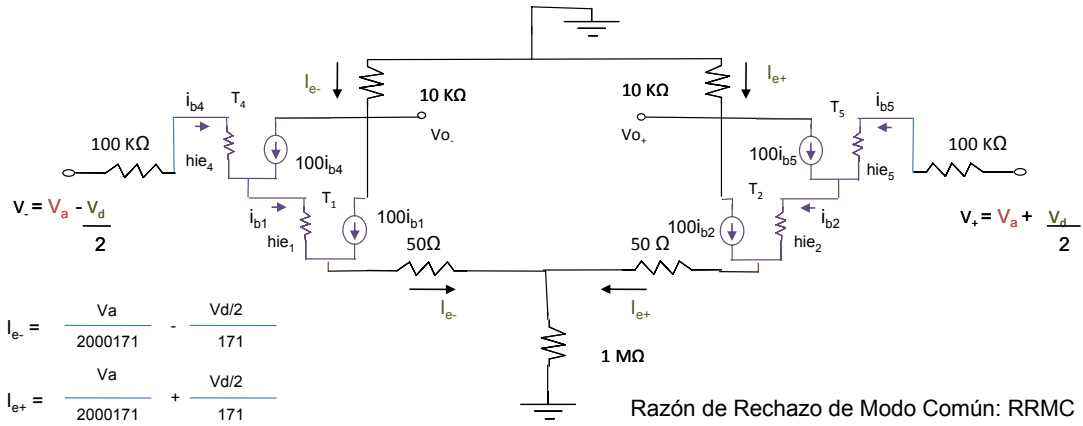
$I_{e-}$

10 KΩ

10 KΩ

$I_{e+}$

$i_{b4}$

$T_4$

$T_5$

$i_{b5}$

100 KΩ

$hie_4$

$100i_{b4}$

$Vo_-$

$Vo_+$

$100i_{b5}$

$hie_5$

100 KΩ

$V_- = V_a - \frac{V_d}{2}$

$i_{b1}$

$T_1$

$100i_{b1}$

$hie_1$

$T_2$

$100i_{b2}$

$i_{b2}$

$hie_2$

$V_+ = V_a + \frac{V_d}{2}$

50Ω

50 Ω

$I_{e-}$

$I_{e+}$

$I_{e-} = \frac{Va}{2000171} - \frac{Vd/2}{171}$

1 MΩ

$I_{e+} = \frac{Va}{2000171} + \frac{Vd/2}{171}$

Razón de Rechazo de Modo Común: RRMC